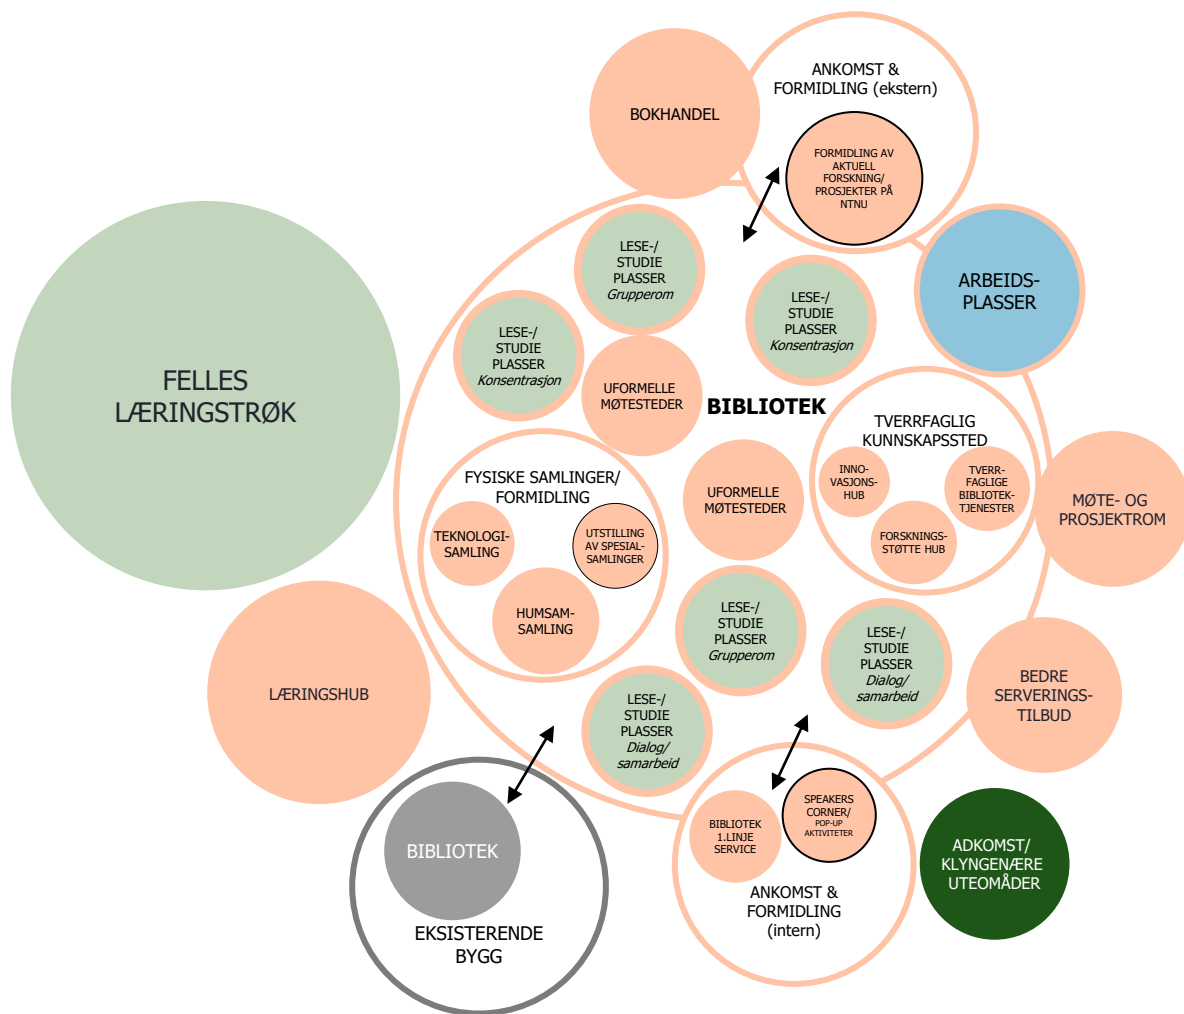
BOKHANDEL

ANKOMST & FORMIDLING (ekstern)

FORMIDLING AV AKTUELL FORSKNING/ PROSJEKTER PÅ NTNU

FELLES LÆRINGSTRØK

LESE-/ STUDIE PLASSER *Grupperom*

LESE-/ STUDIE PLASSER *Konsentrasjon*

ARBEIDS-PLASSER

LESE-/ STUDIE PLASSER *Konsentrasjon*

UFORMELLE MØTESTEDER

BIBLIOTEK

TVERRFAGLIG KUNNSKAPSSTED

INNO-VASJONS-HUB

TVERR-FAGLIGE BIBLIOTEK-TJENESTER

FORSKNINGS-STØTTE HUB

MØTE- OG PROSJEKTROM

FYSISKE SAMLINGER/ FORMIDLING

TEKNOLOGI-SAMLING

UTSTILLING AV SPESIAL-SAMLINGER

HUMSAM-SAMLING

UFORMELLE MØTESTEDER

LESE-/ STUDIE PLASSER *Grupperom*

LESE-/ STUDIE PLASSER *Dialog/ samarbeid*

BEDRE SERVERINGS-TILBUD

LÆRINGSHUB

LESE-/ STUDIE PLASSER *Dialog/ samarbeid*

BIBLIOTEK

EKSISTERENDE BYGG

BIBLIOTEK 1.LINJE SERVICE

SPEAKERS CORNER/ POP-UP AKTIVITETER

ANKOMST & FORMIDLING (intern)

ADKOMST/ KLYNGENÆRE UTEOMÅDER